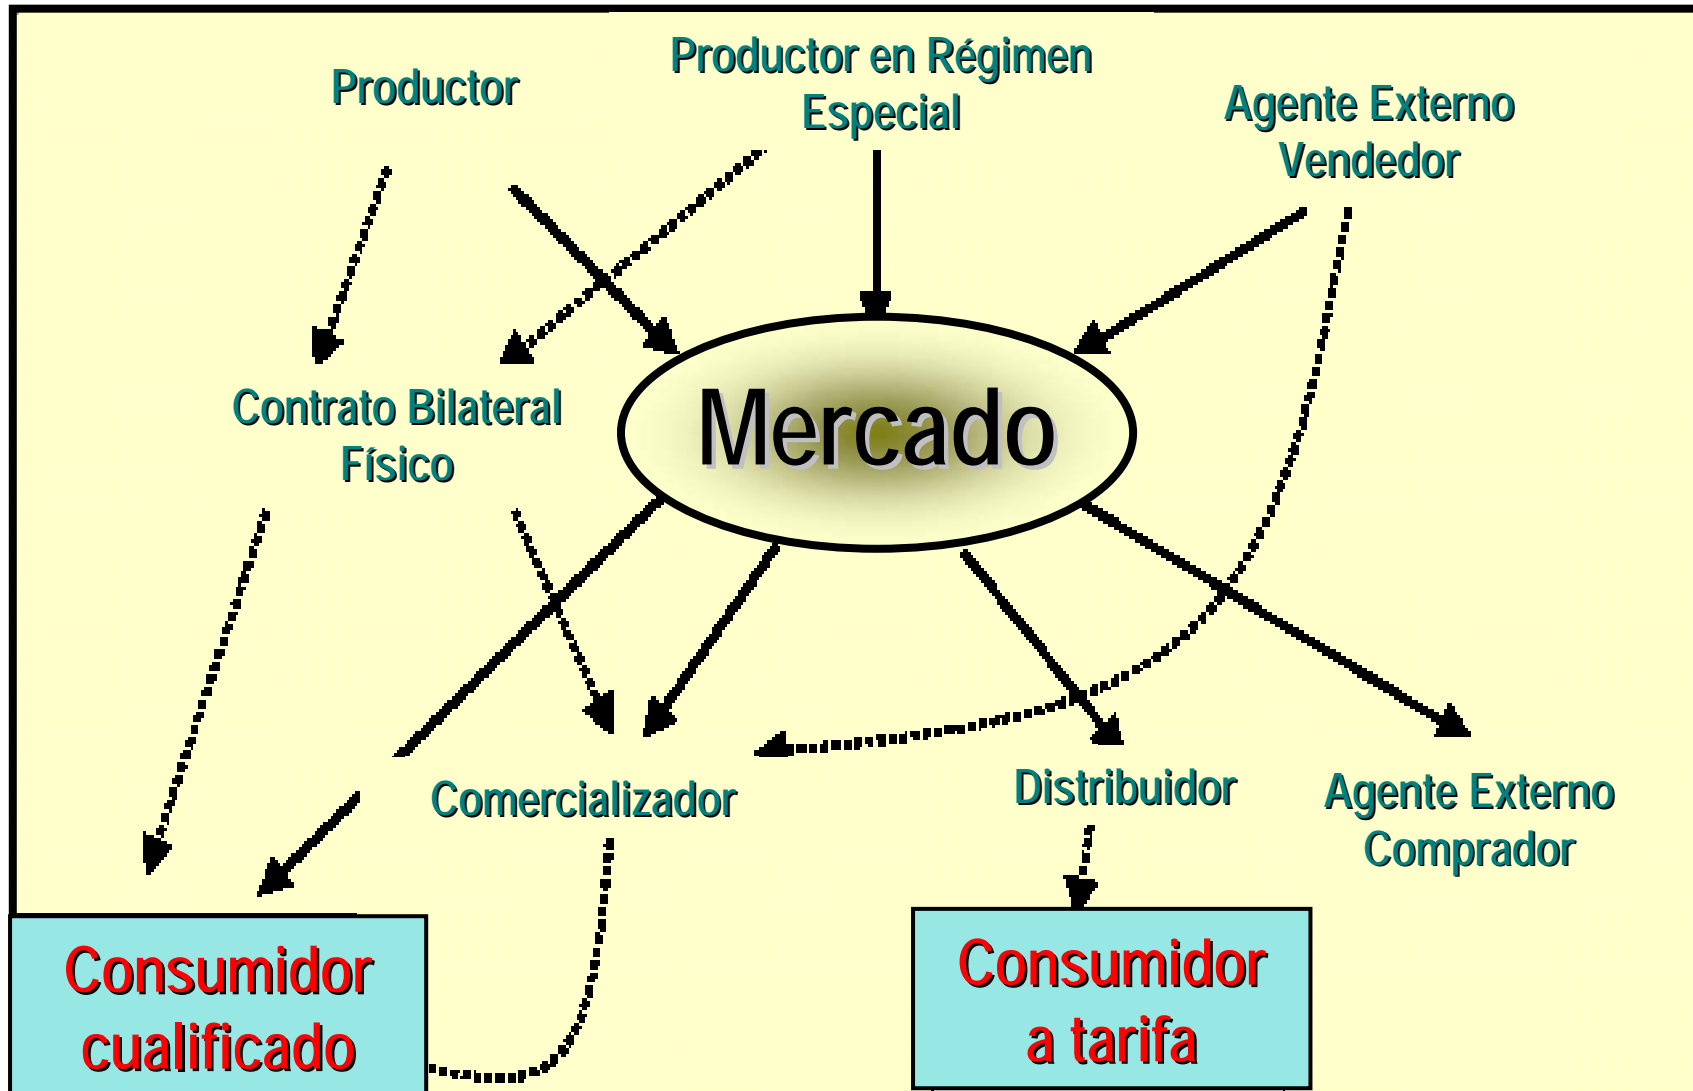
Productor

Productor en Régimen Especial

Agente Externo Vendedor

Contrato Bilateral Físico

Mercado

Comercializador

Distribuidor

Agente Externo Comprador

Consumidor cualificado

Consumidor a tarifa